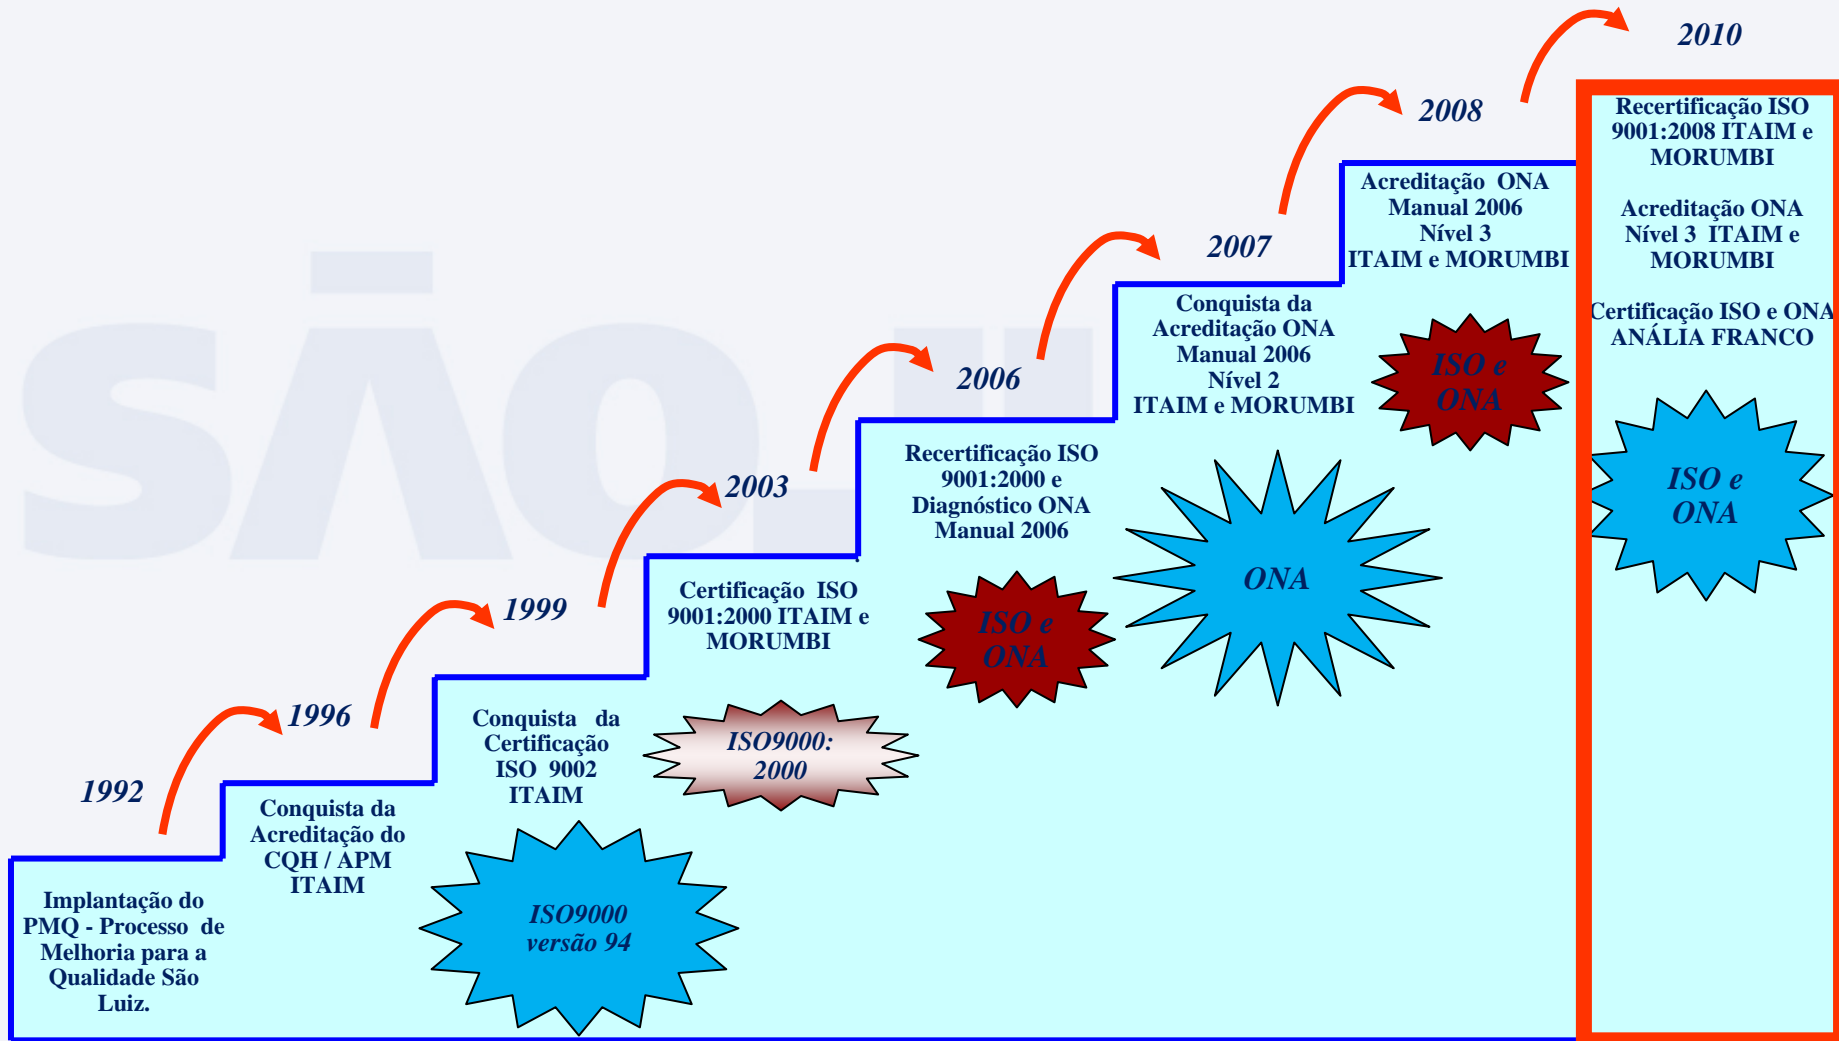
1992

Implantação do PMQ - Processo de Melhoria para a Qualidade São Luiz.

1996

Conquista da Acreditação do CQH / APM ITAIM

1999

Conquista da Certificação ISO 9002 ITAIM

ISO9000 versão 94

2003

Certificação ISO 9001:2000 ITAIM e MORUMBI

ISO9000: 2000

2006

Recertificação ISO 9001:2000 e Diagnóstico ONA Manual 2006

ISO e ONA

2007

Conquista da Acreditação ONA Manual 2006 Nível 2 ITAIM e MORUMBI

ONA

2008

Acreditação ONA Manual 2006 Nível 3 ITAIM e MORUMBI

ISO e ONA

2010

Recertificação ISO 9001:2008 ITAIM e MORUMBI

Acreditação ONA Nível 3 ITAIM e MORUMBI

Certificação ISO e ONA ANÁLIA FRANCO

ISO e ONA